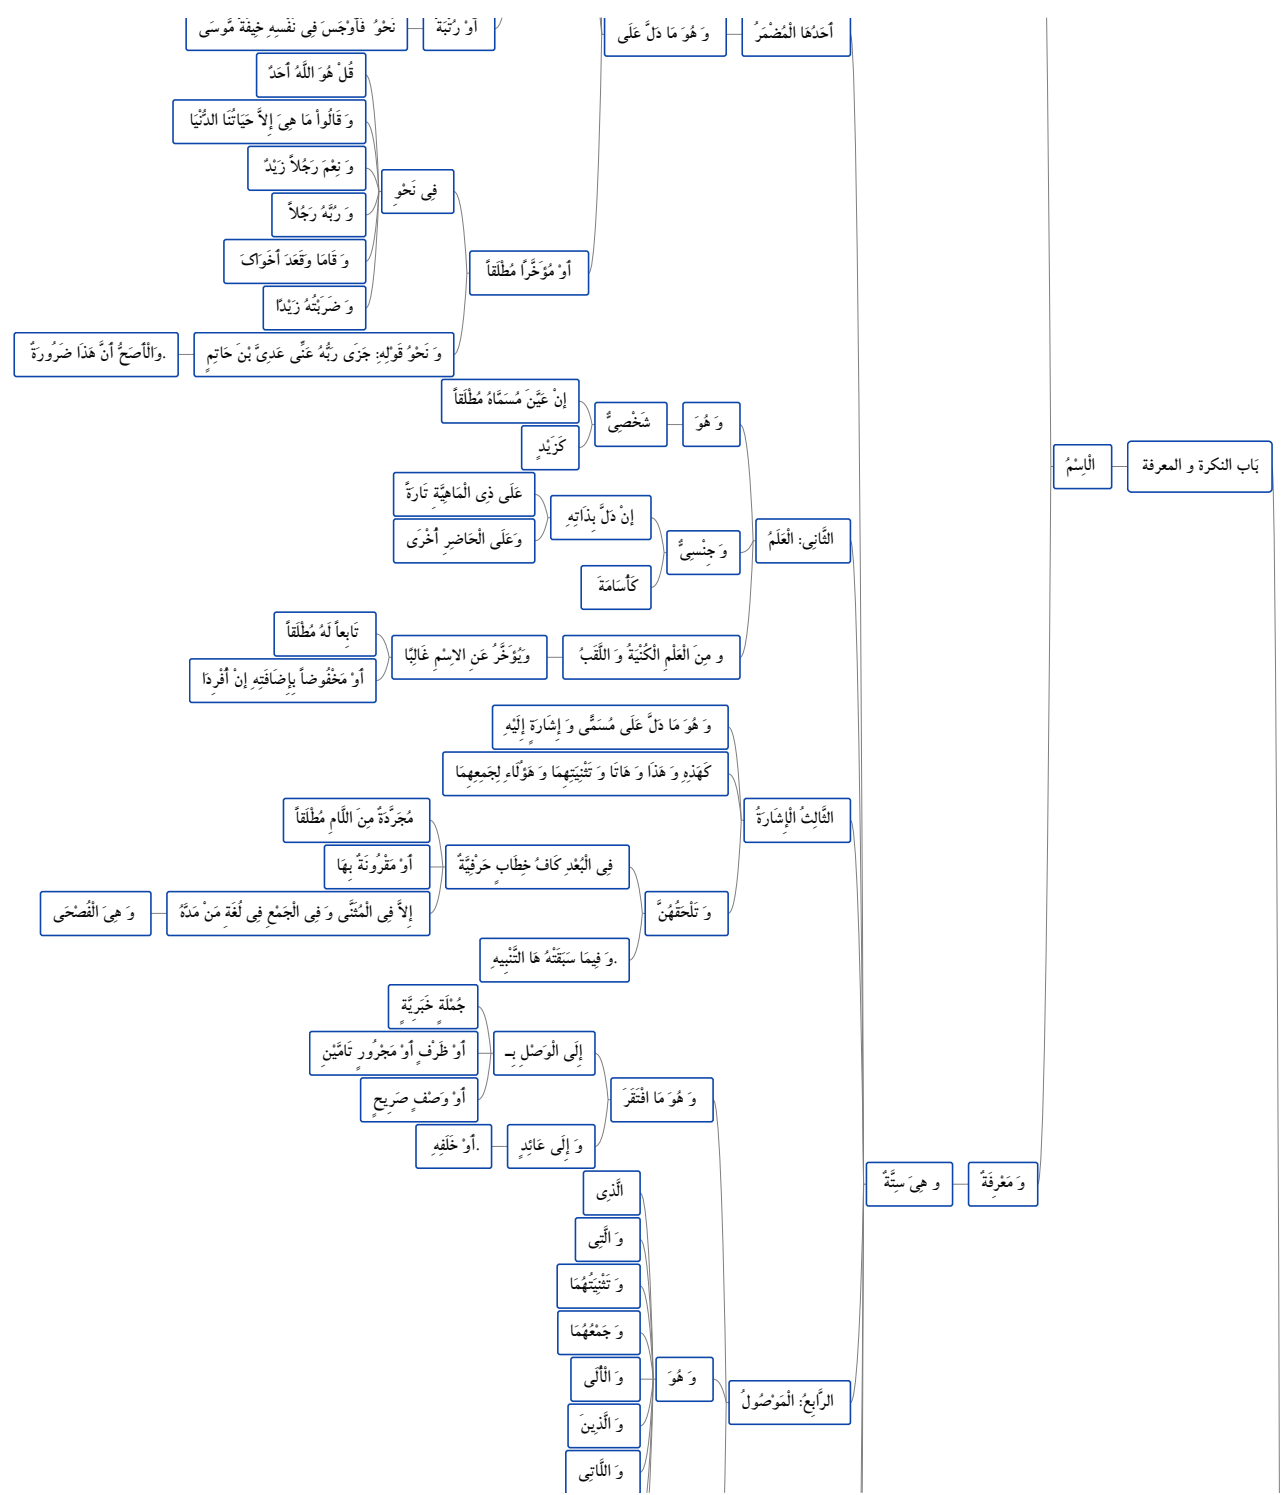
بَاب النكرة و المعرفة

اَلْإسْمُ

وَ مَعْرِفَةٌ

و هِيَ سِتَّةٌ

أَحَدُهَا الْمُضْمَرُ

وَ هُوَ مَا دَلَّ عَلَى

أَوْ رُتْبَة

نَحْوُ فَأَوْجَسَ فِي نَفْسِهِ خِيفَةً مُوسَى

أَوْ مُؤَخَّراً مُطْلَقاً

فِي نَحْوِ

قُلْ هُوَ اللَّهُ أَحَدٌ

وَ قَالُواْ مَا هِيَ إِلاَّ حَيَاتُنَا الدُّنْيَا

وَ نِعْمَ رَجُلاً زَيْدٌ

وَ رُبَّهُ رَجُلاً

وَ قَامَا وقَعَدَ أَخَوَاكَ

وَ ضَرَبْتُهُ زَيْدًا

وَ نَحْوُ قَوْلِهِ: جَزَى رَبُّهُ عَنِّي عَدِيَّ بْنَ حَاتِمٍ

وَالْأَصَحُّ أَنَّ هَذَا ضَرُورَةٌ.

الثَّانِي: الْعَلَمُ

وَ هُوَ

شَخْصِيٌّ

إنْ عَيَّنَ مُسَمَّاهُ مُطْلَقاً

كَزَيْدٍ

وَ جِنْسِيٌّ

إنْ دَلَّ بِذَاتِهِ

عَلَى ذِي الْمَاهِيَّةِ تَارَةً

وَعَلَى الْحَاضِرِ أُخْرَى

كَأُسَامَةَ

و مِنَ الْعَلَمِ الْكُنْيَةُ وَ اللَّقَبُ

وَيُؤَخَّرُ عَنِ الاسْمِ غَالِبًا

تَابِعاً لَهُ مُطْلَقاً

أَوْ مَخْفُوضاً بِإِضَافَتِهِ إن أُفْرِدَا

الثَّالِثُ الْإِشَارَةُ

وَ هُوَ مَا دَلَّ عَلَى مُسَمًّى وَ إِشَارَةٍ إِلَيْهِ

كَهَذِهِ وَ هَذَا وَ هَاتَا وَ تَثْنِيَتِهِمَا وَ هَؤُلَاءِ لِجَمِيعِهِمَا

وَ تَلْحَقُهُنَّ

فِي الْبُعْدِ كَافُ خِطَابٍ حَرْفِيَّةٌ

مُجَرَّدَةٌ مِنَ اللَّامِ مُطْلَقاً

أَوْ مَقْرُونَةٌ بِهَا

إلاَّ فِي الْمُثَنَّى وَ فِي الْجَمْعِ فِي لُغَةِ مَنْ مَدَّهُ

وَ هِيَ الْفُصْحَى

وَ فِيمَا سَبَقَتْهُ هَا التَّنْبِيهِ.

الرَّابِعُ: الْمَوْصُولُ

وَ هُوَ مَا افْتَقَرَ

إِلَى الْوَصْلِ بِـ

جُمْلَةٍ خَبَرِيَّةٍ

أَوْ ظَرْفٍ أَوْ مَجْرُورٍ تَامَّيْنِ

أَوْ وَصْفٍ صَرِيحٍ

وَ إِلَى عَائِدٍ

أَوْ خَلَفِهِ.

وَ هُوَ

الَّذِي

وَ الَّتِي

وَ تَثْنِيَتُهُمَا

وَ جَمْعُهُمَا

وَ الْأُلَى

وَ الَّذِينَ

وَ اللَّاتِي